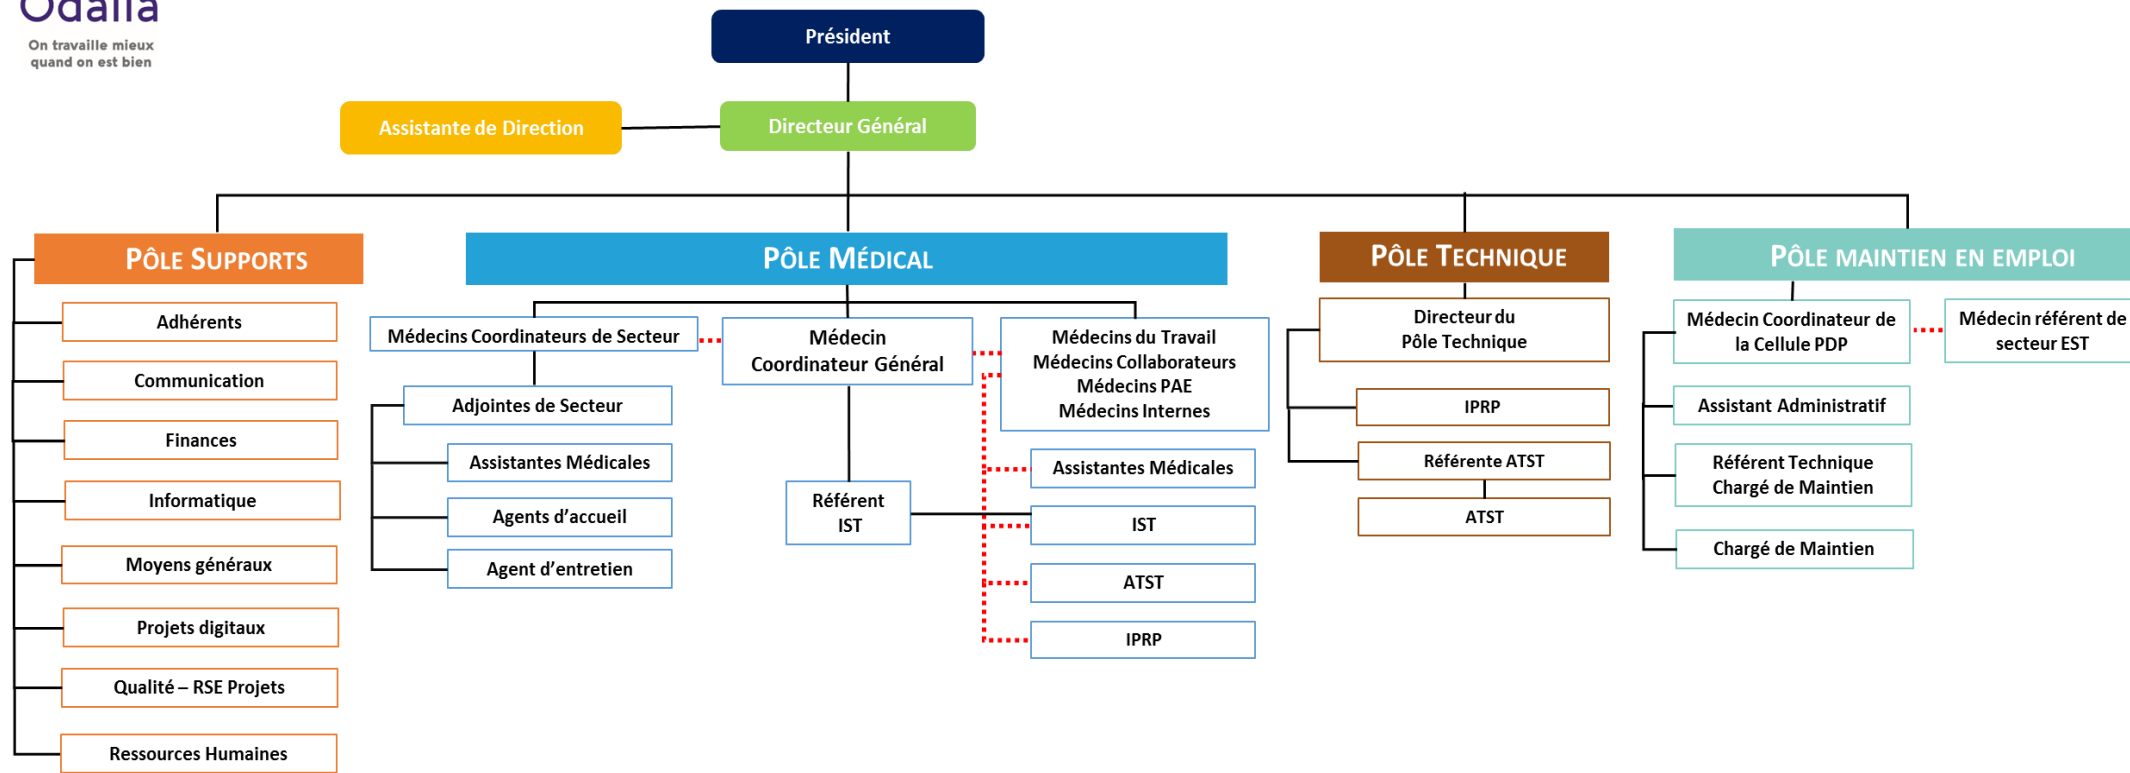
Odalia
On travaille mieux quand on est bien

Président

Assistante de Direction

Directeur Général

PÔLE SUPPORTS

Adhérents

Communication

Finances

Informatique

Moyens généraux

Projets digitaux

Qualité – RSE Projets

Ressources Humaines

PÔLE MÉDICAL

Médecins Coordinateurs de Secteur

Médecin Coordinateur Général

Médecins du Travail
Médecins Collaborateurs
Médecins PAE
Médecins Internes

Adjointes de Secteur

Assistantes Médicales

Agents d'accueil

Agent d'entretien

Référent IST

Assistantes Médicales

IST

ATST

IPRP

PÔLE TECHNIQUE

Directeur du Pôle Technique

IPRP

Référente ATST

ATST

PÔLE MAINTIEN EN EMPLOI

Médecin Coordinateur de la Cellule PDP

Médecin référent de secteur EST

Assistant Administratif

Référent Technique Chargé de Maintien

Chargé de Maintien